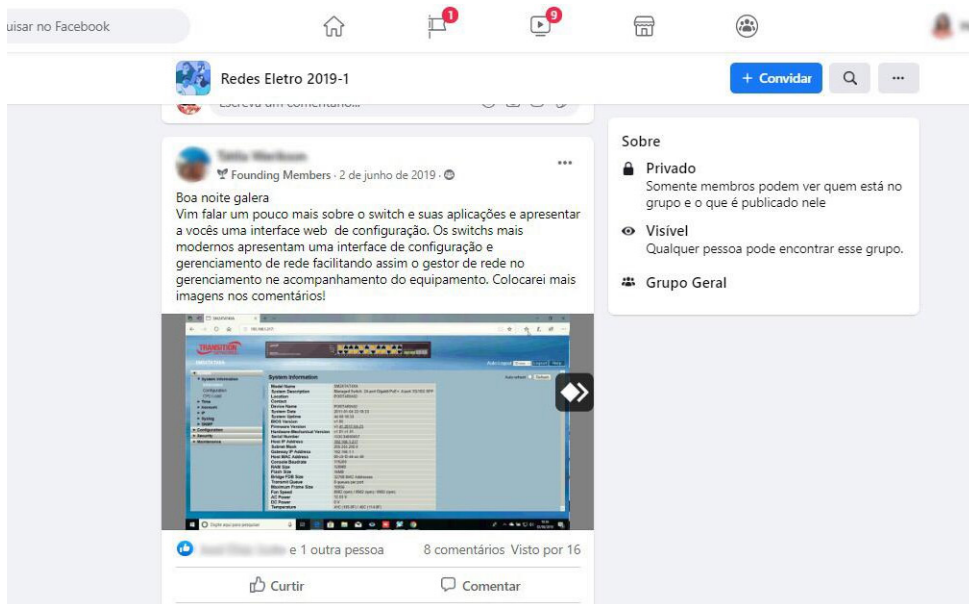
uisar no Facebook

1

9

Redes Eletro 2019-1

+ Convidar

...

Escreva um comentário...

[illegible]

Founding Members · 2 de junho de 2019 ·

...

Boa noite galera
Vim falar um pouco mais sobre o switch e suas aplicações e apresentar a vocês uma interface web de configuração. Os switchs mais modernos apresentam uma interface de configuração e gerenciamento de rede facilitando assim o gestor de rede no gerenciamento ne acompanhamento do equipamento. Colocarei mais imagens nos comentários!

System Information

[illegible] e 1 outra pessoa

8 comentários Visto por 16

Curtir

Comentar

Sobre

Privado
Somente membros podem ver quem está no grupo e o que é publicado nele

Visível
Qualquer pessoa pode encontrar esse grupo.

Grupo Geral